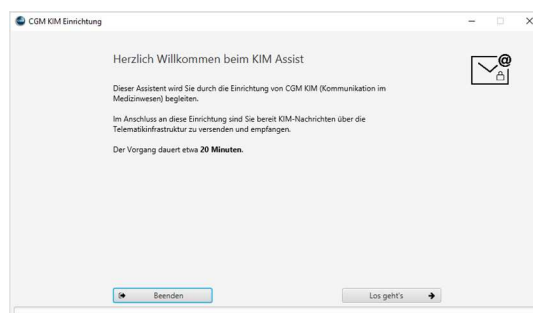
CGM KIM Einrichtung

Herzlich Willkommen beim KIM Assist

Dieser Assistent wird Sie durch die Einrichtung von CGM KIM (Kommunikation im Medizinwesen) begleiten.

Im Anschluss an diese Einrichtung sind Sie bereit KIM-Nachrichten über die Telematikinfrastruktur zu versenden und empfangen.

Der Vorgang dauert etwa **20 Minuten**.

Beenden

Los geht's